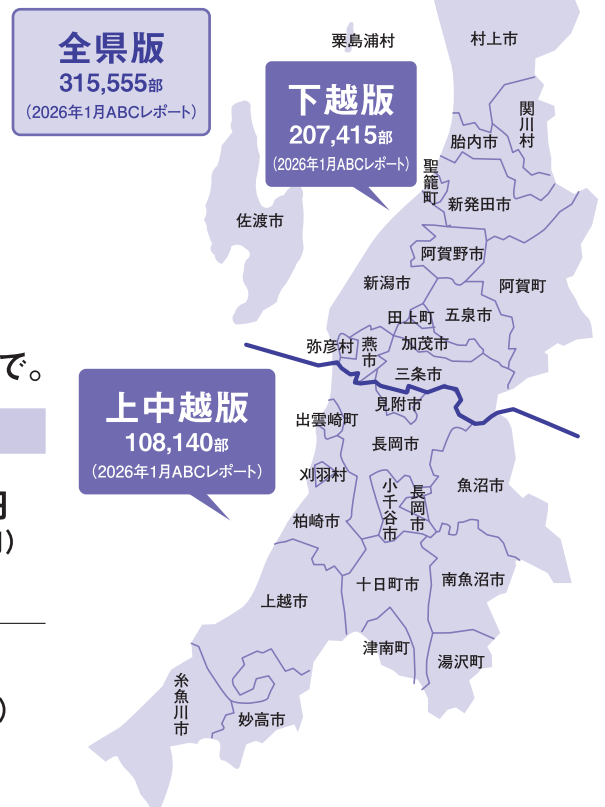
全県版
315,555部
（2026年1月ABCレポート）

下越版
207,415部
（2026年1月ABCレポート）

上中越版
108,140部
（2026年1月ABCレポート）

で。

粟島浦村
村上市
関川村
胎内市
聖籠町
新発田市
佐渡市
阿賀野市
新潟市
阿賀町
田上町
五泉市
弥彦村
燕市
加茂市
三条市
見附市
出雲崎町
長岡市
刈羽村
小千谷市
長岡市
魚沼市
柏崎市
十日町市
南魚沼市
上越市
津南町
湯沢町
糸魚川市
妙高市